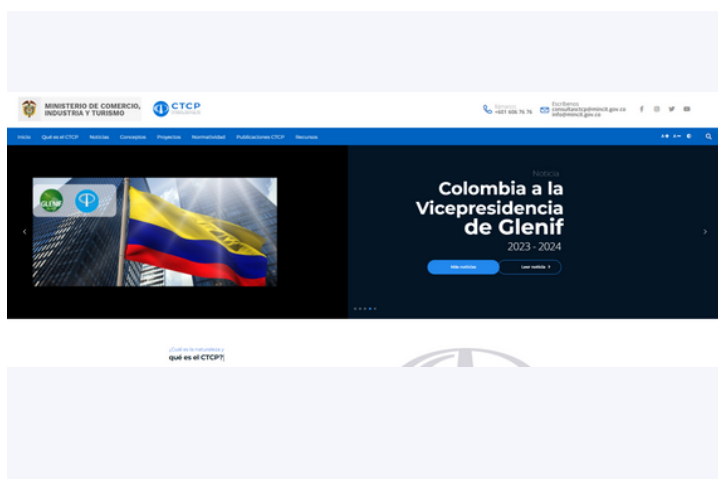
MINISTERIO DE COMERCIO, INDUSTRIA Y TURISMO

CTCP

Llámanos +601 606 76 76

Escríbenos consultasctcp@mincit.gov.co info@mincit.gov.co

Inicio Qué es el CTCP Noticias Conceptos Proyectos Normatividad Publicaciones CTCP Recursos

A+ A- 

GLENIF

Noticia

Colombia a la Vicepresidencia de Glenif

2023 - 2024

Más noticias

Leer noticia

¿Qué es la naturaleza y

qué es el CTCP?